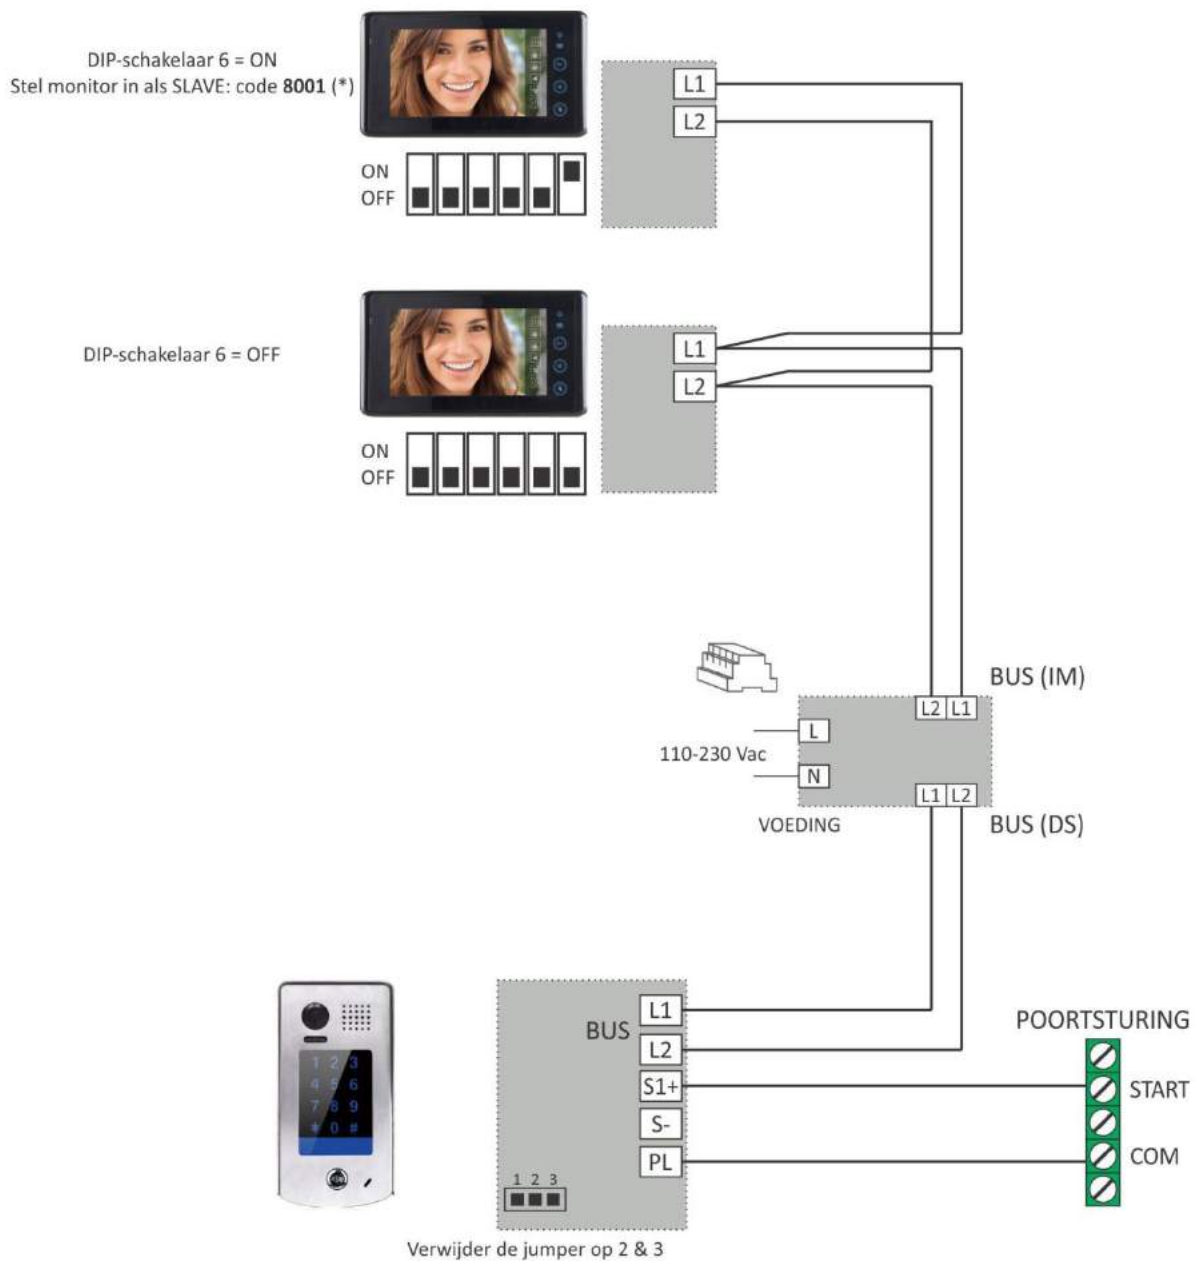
DIP-schakelaar 6 = ON
Stel monitor in als SLAVE: code **8001** (*)

ON
OFF

L1
L2

DIP-schakelaar 6 = OFF

L1
L2

ON
OFF

BUS (IM)

L2 L1

L

110-230 Vac

N

L1 L2

VOEDING

BUS (DS)

1 2 3
4 5 6
7 8 9
* 0 #

BUS

L1
L2
S1+
S-
PL

1 2 3

POORTSTURING

START

COM

Verwijder de jumper op 2 & 3